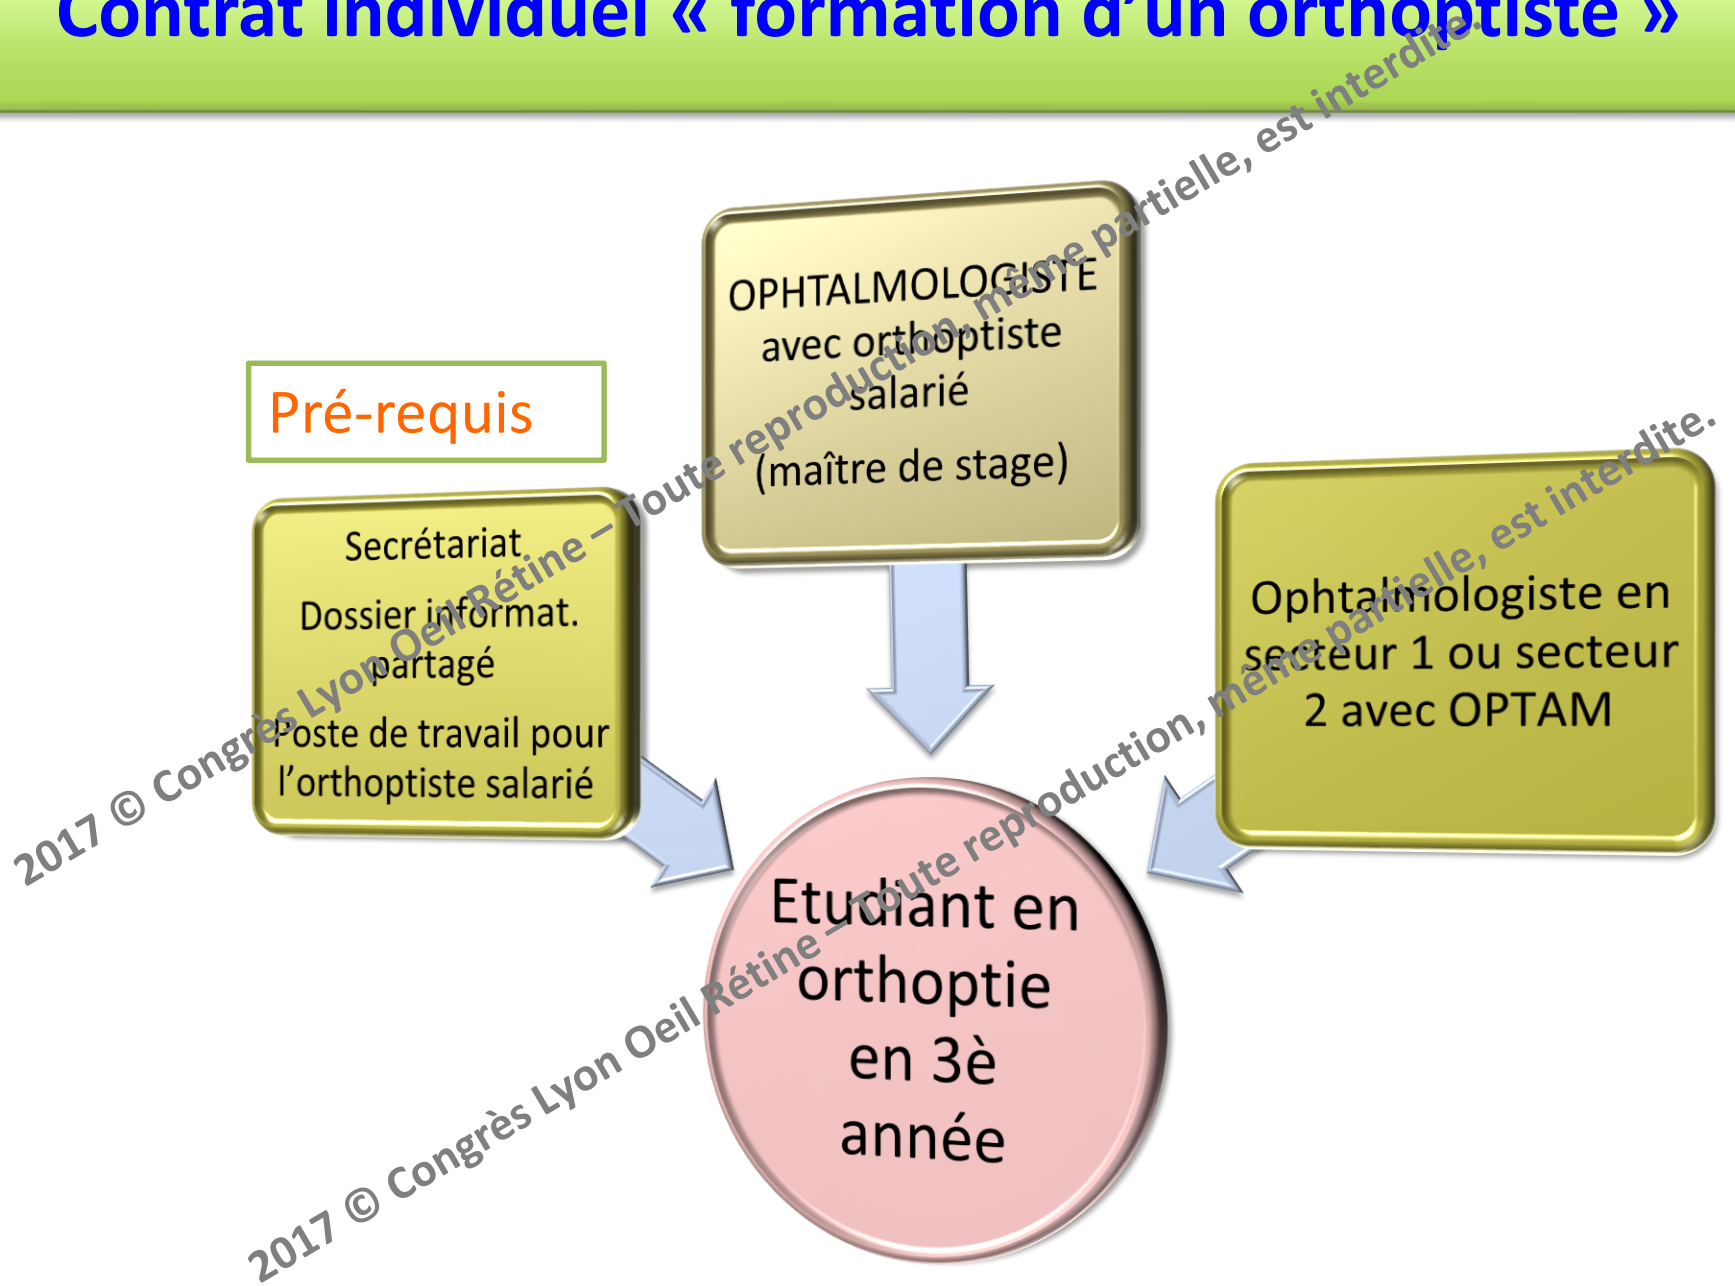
Contrat individuel « formation d'un orthoptiste »

Pré-requis

OPHTALMOLOGISTE avec orthoptiste salarié (maître de stage)

Secrétariat

Dossier informat. partagé

Poste de travail pour l'orthoptiste salarié

Ophtalmologiste en secteur 1 ou secteur 2 avec OPTAM

Etudiant en orthoptie en 3è année

2017 © Congrès Lyon Oeil Rétine – Toute reproduction, même partielle, est interdite.

2017 © Congrès Lyon Oeil Rétine – Toute reproduction, même partielle, est interdite.